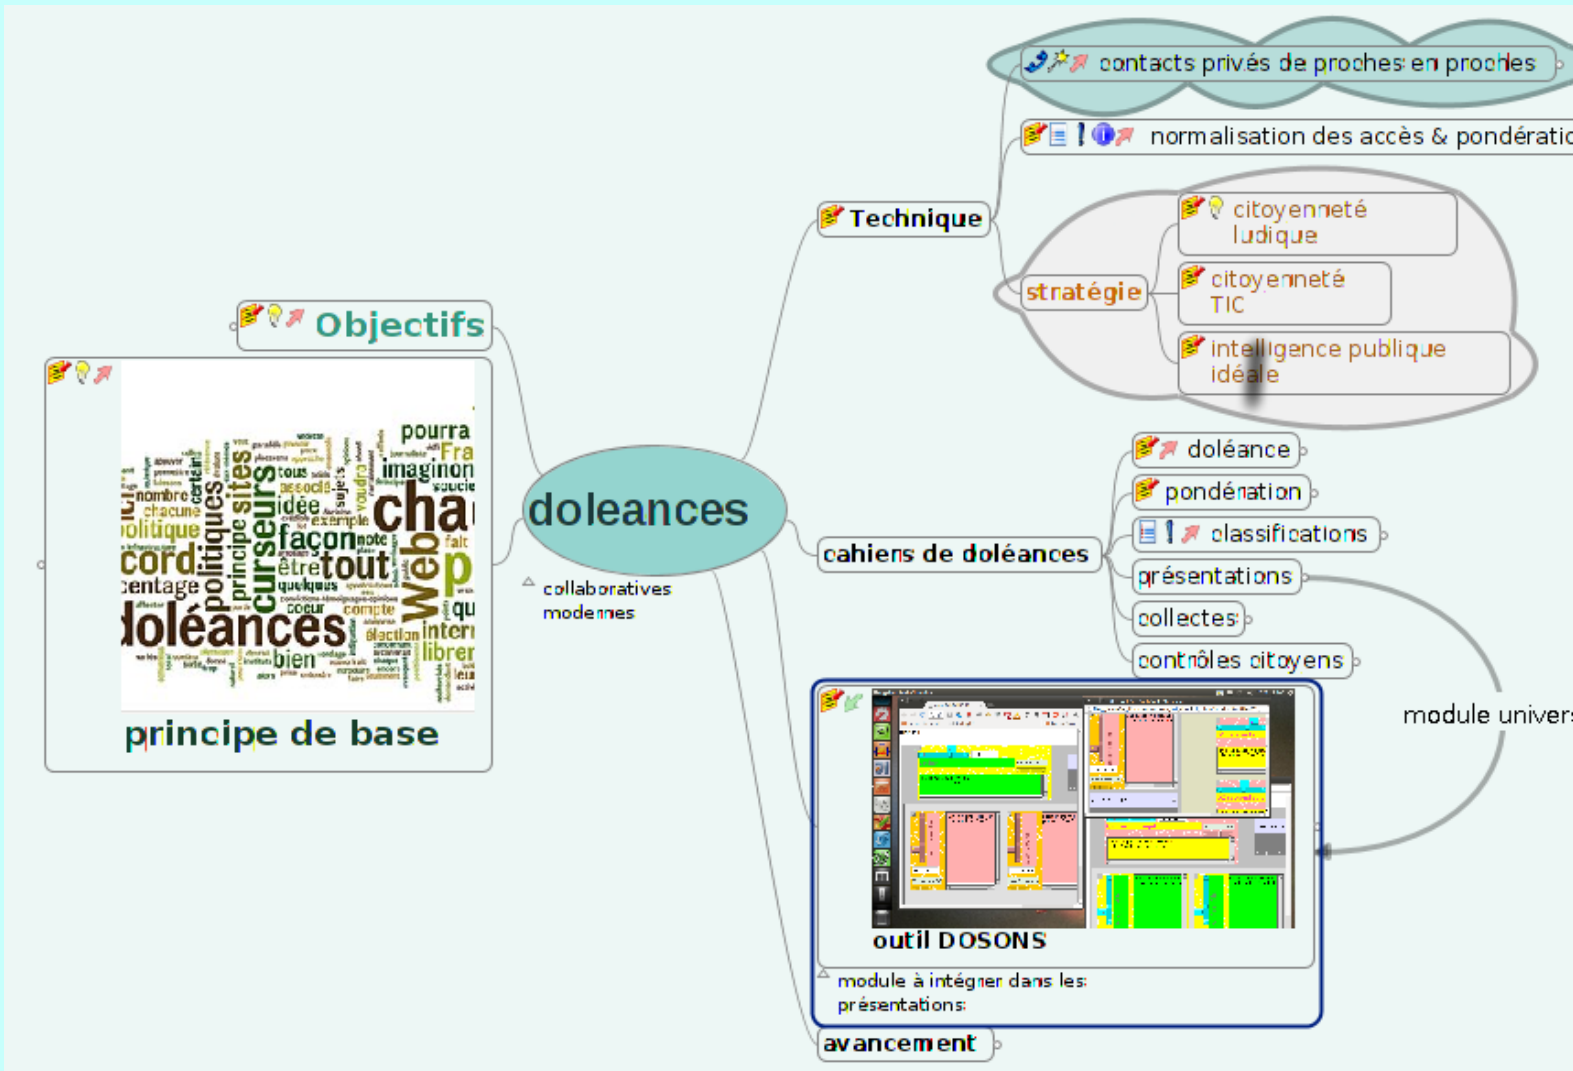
contacts privés de proches en proches

normalisation des accès & pondératic

Technique

stratégie

citoyenneté ludique

citoyenneté TIC

intelligence publique idéale

Objectifs

pourra
Fra
imaginon
char
sites
nombre
chacune
olitique
cord
idée
façon
tout
web
politiques
curseurs
principe
centage
doléances
bien
élection
libre
p

principe de base

doleances

collaboratives modernes

doléance

pondération

classifications

cahiers de doléances

présentations

collectes

contrôles citoyens

module univers

outil DOSONS

module à intégrer dans les présentations

avancement